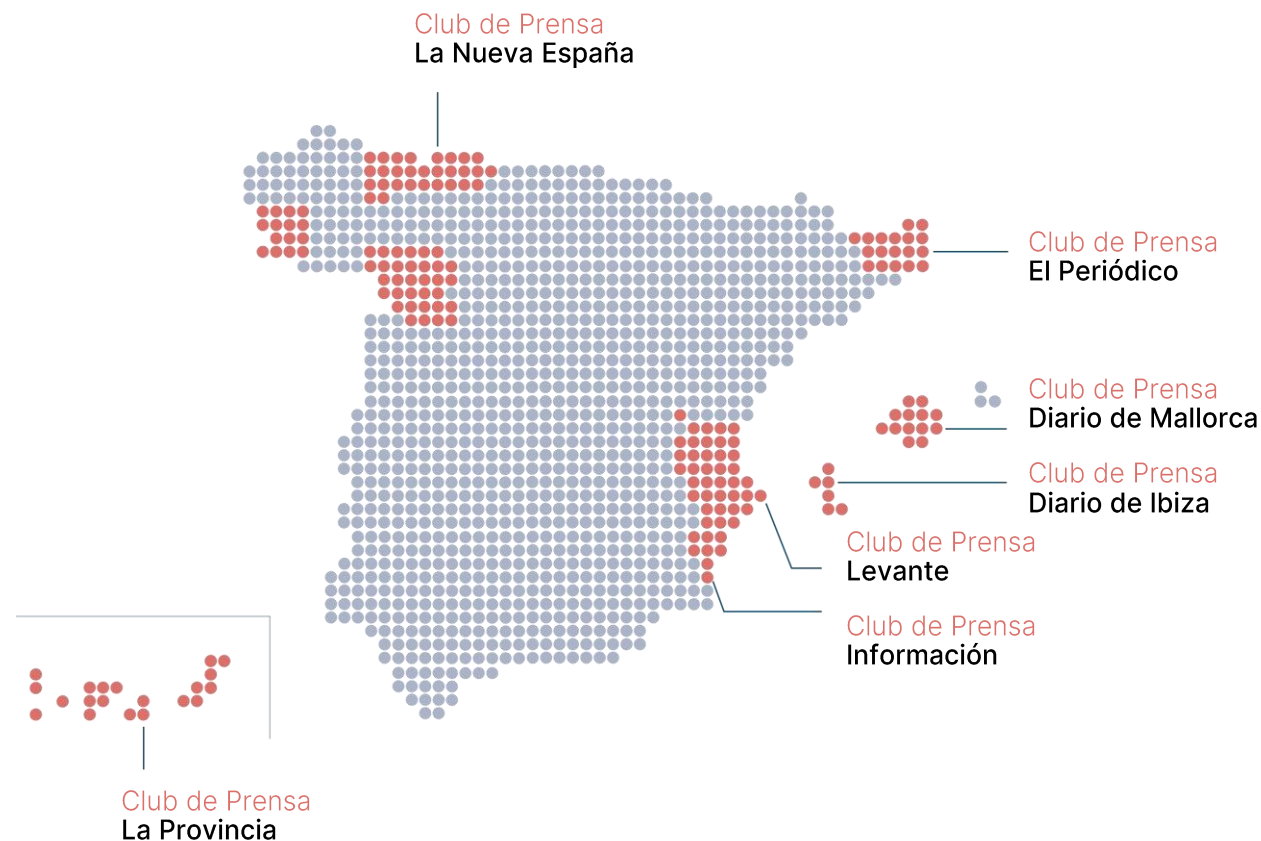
Club de Prensa
La Nueva España

Club de Prensa
El Periódico

Club de Prensa
Diario de Mallorca

Club de Prensa
Diario de Ibiza

Club de Prensa
Levante

Club de Prensa
Información

Club de Prensa
La Provincia